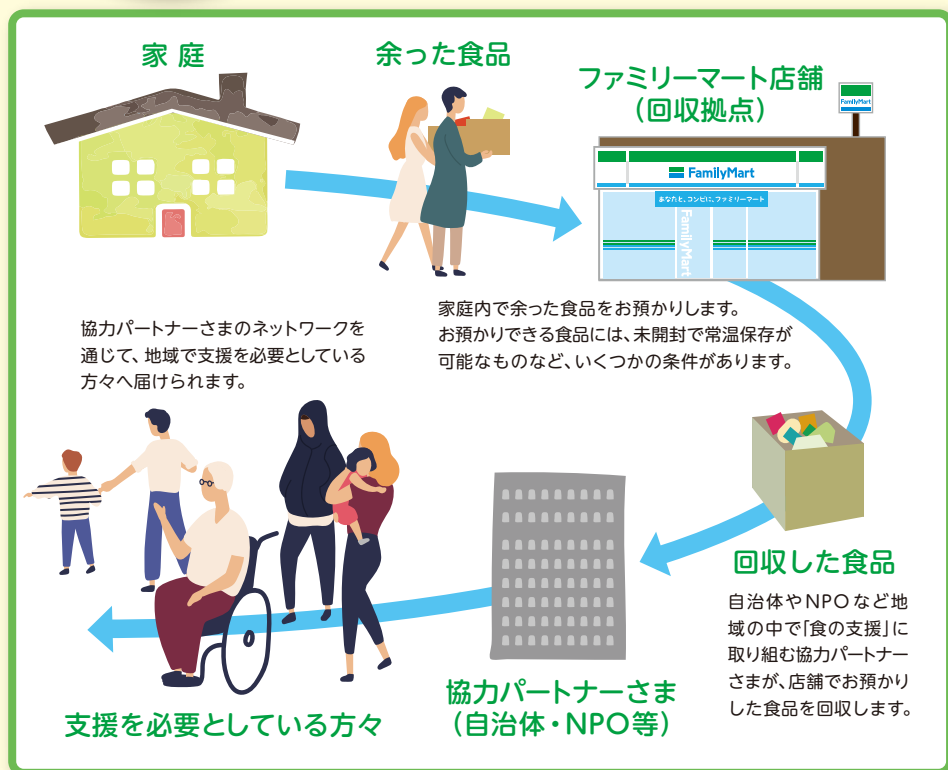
家 庭

余った食品

ファミリーマート店舗
(回収拠点)

FamilyMart

FamilyMart

あなたと、コンビニ、ファミリーマート

FamilyMart

家庭内で余った食品をお預かりします。
お預かりできる食品には、未開封で常温保存が可能なものなど、いくつかの条件があります。

協力パートナーさまのネットワークを通じて、地域で支援を必要としている方々へ届けられます。

回収した食品

自治体やNPOなど地域の中で「食の支援」に取り組む協力パートナーさまが、店舗でお預かりした食品を回収します。

協力パートナーさま
(自治体・NPO等)

支援を必要としている方々